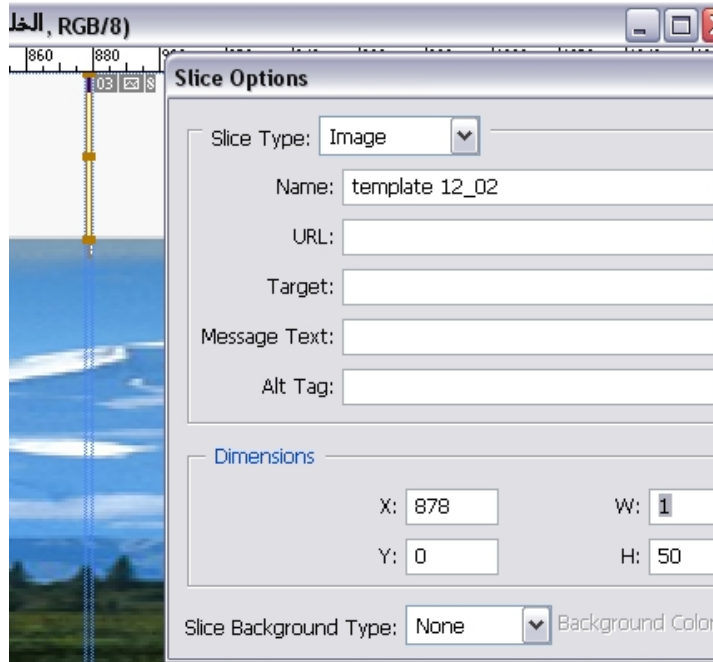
الخل, RGB/8)

860 880

03

Slice Options

Slice Type: Image

Name: template 12_02

URL:

Target:

Message Text:

Alt Tag:

Dimensions

X: 878

W: 1

Y: 0

H: 50

Slice Background Type: None

Background Color